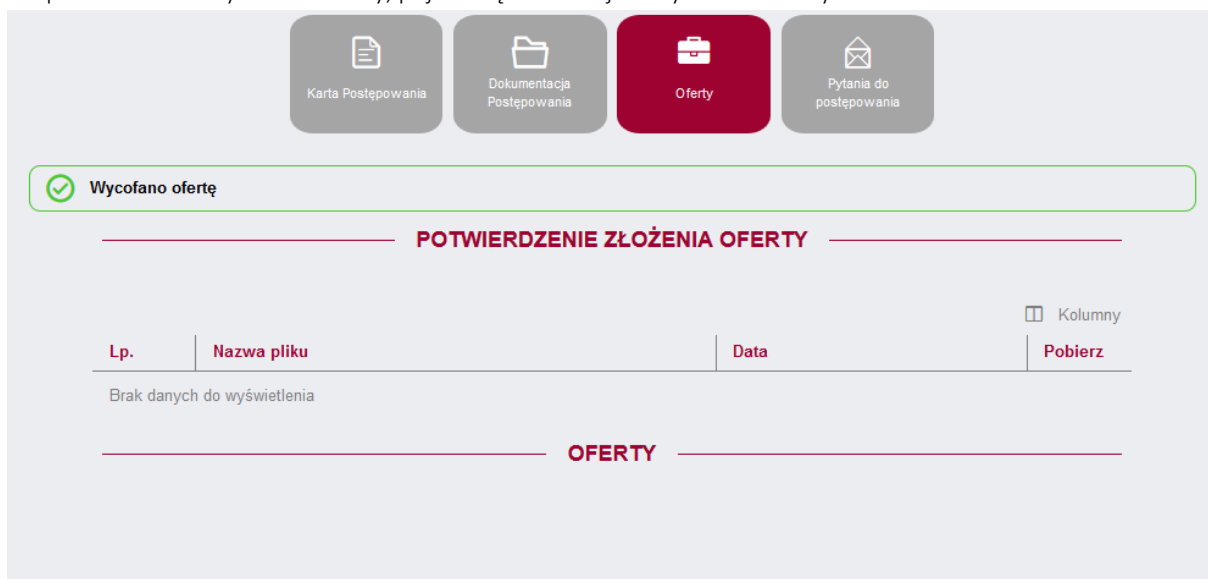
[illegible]

Karta Postępowania

Dokumentacja Postępowania

Oferty

Pytania do postępowania

Wycofano ofertę

POTWIERDZENIE ZŁOŻENIA OFERTY

Kolumny

| Lp. | Nazwa pliku | Data | Pobierz |
|---|---|---|---|
| Brak danych do wyświetlenia | | | |

OFERTY